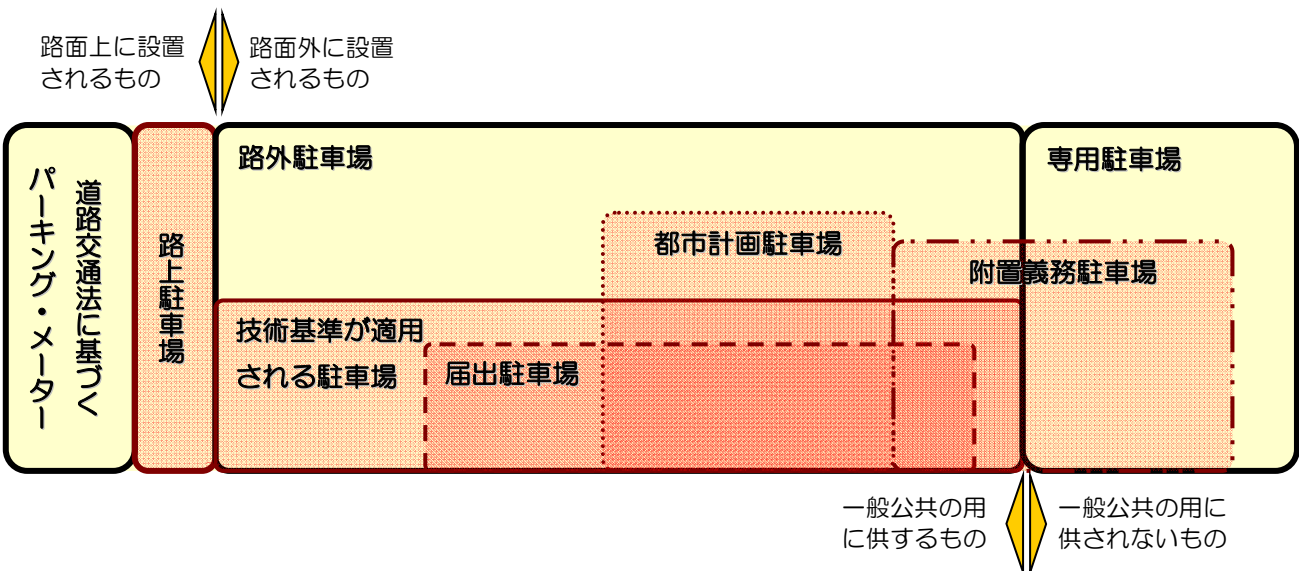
路面上に設置されるもの

路面外に設置されるもの

道路交通法に基づくパーキング・メーター

路上駐車場

路外駐車場

専用駐車場

都市計画駐車場

附置義務駐車場

技術基準が適用される駐車場

届出駐車場

一般公共の用に供するもの

一般公共の用に供されないもの